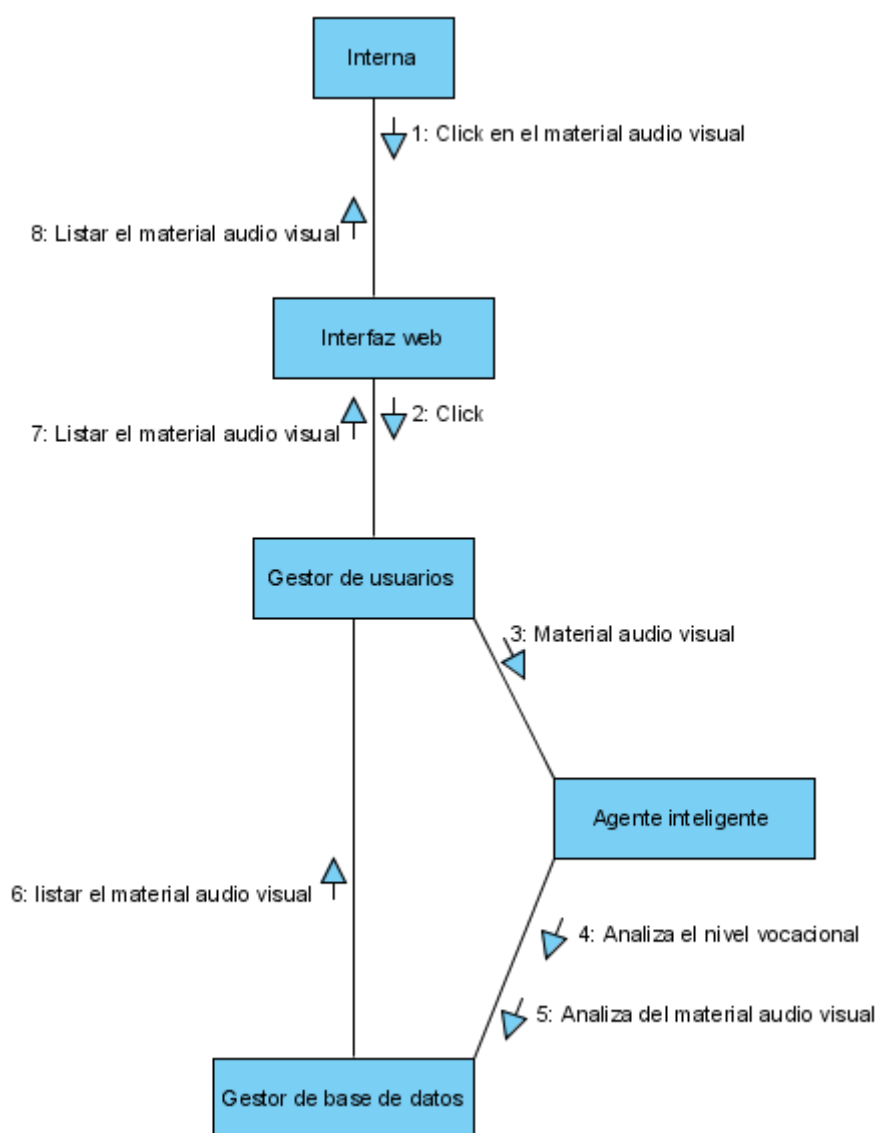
Interna

1: Click en el material audio visual

8: Listar el material audio visual

Interfaz web

7: Listar el material audio visual

2: Click

Gestor de usuarios

3: Material audio visual

Agente inteligente

6: listar el material audio visual

4: Analiza el nivel vocacional

5: Analiza del material audio visual

Gestor de base de datos